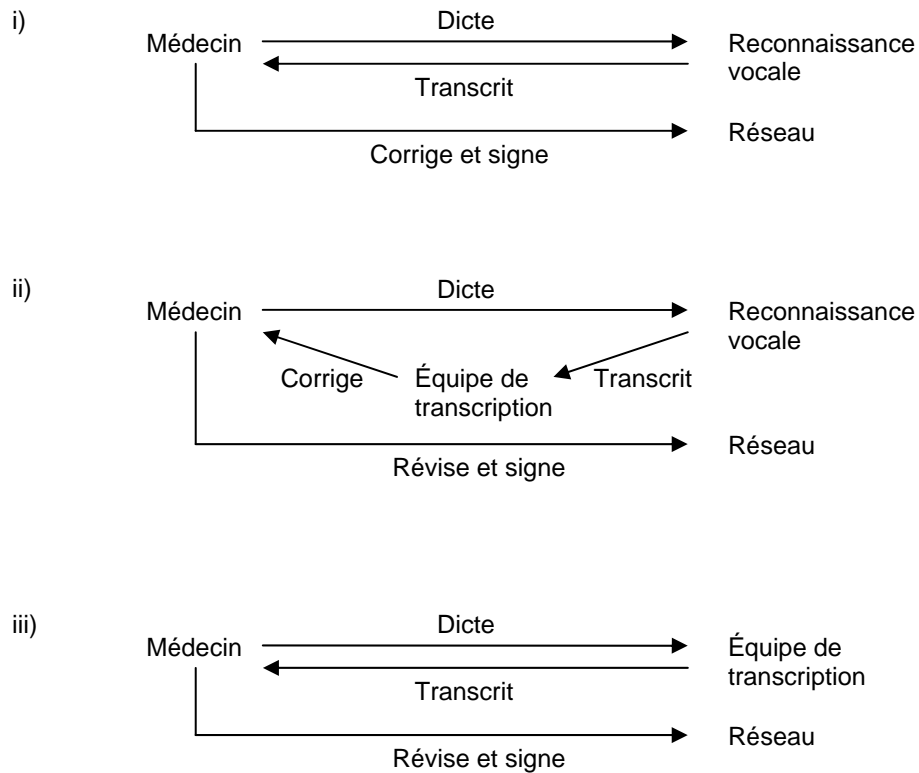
i)

Dicte

Médecin

Reconnaissance vocale

Transcrit

Réseau

Corrige et signe

ii)

Dicte

Médecin

Reconnaissance vocale

Corrige

Équipe de transcription

Transcrit

Réseau

Révise et signe

iii)

Dicte

Médecin

Équipe de transcription

Transcrit

Réseau

Révise et signe